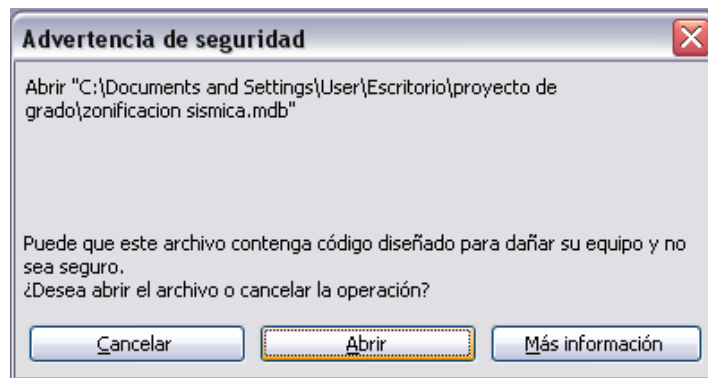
Advertencia de seguridad

Abrir "C:\Documents and Settings\User\Escritorio\proyecto de grado\zonificacion sismica.mdb"

Puede que este archivo contenga código diseñado para dañar su equipo y no sea seguro.
¿Desea abrir el archivo o cancelar la operación?

Cancelar

Abrir

Más información